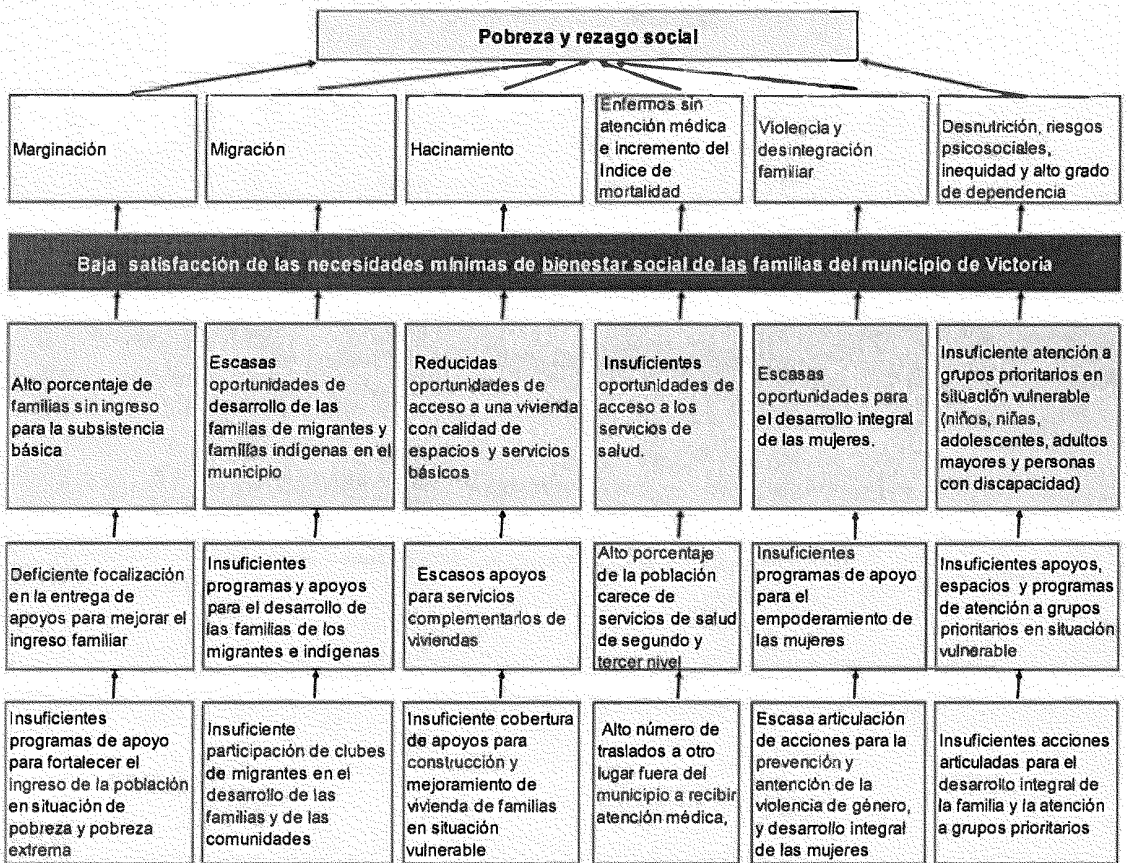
Pobreza y rezago social

| Marginación | Migración | Hacinamiento | Enfermos sin atención médica e incremento del Indice de mortalidad | Violencia y desintegración familiar | Desnutrición, riesgos psicosociales, inequidad y alto grado de dependencia |
|---|---|---|---|---|---|

Baja satisfacción de las necesidades mínimas de bienestar social de las familias del municipio de Victoria

| Alto porcentaje de familias sin ingreso para la subsistencia básica | Escasas oportunidades de desarrollo de las familias de migrantes y familias indígenas en el municipio | Reducidas oportunidades de acceso a una vivienda con calidad de espacios y servicios básicos | Insuficientes oportunidades de acceso a los servicios de salud. | Escasas oportunidades para el desarrollo integral de las mujeres. | Insuficiente atención a grupos prioritarios en situación vulnerable (niños, niñas, adolescentes, adultos mayores y personas con discapacidad) |
|---|---|---|---|---|---|
| Deficiente focalización en la entrega de apoyos para mejorar el ingreso familiar | Insuficientes programas y apoyos para el desarrollo de las familias de los migrantes e indígenas | Escasos apoyos para servicios complementarios de viviendas | Alto porcentaje de la población carece de servicios de salud de segundo y tercer nivel | Insuficientes programas de apoyo para el empoderamiento de las mujeres | Insuficientes apoyos, espacios y programas de atención a grupos prioritarios en situación vulnerable |
| Insuficientes programas de apoyo para fortalecer el ingreso de la población en situación de pobreza y pobreza extrema | Insuficiente participación de clubes de migrantes en el desarrollo de las familias y de las comunidades | Insuficiente cobertura de apoyos para construcción y mejoramiento de vivienda de familias en situación vulnerable | Alto número de traslados a otro lugar fuera del municipio a recibir atención médica, | Escasa articulación de acciones para la prevención y antención de la violencia de género, y desarrollo integral de las mujeres | Insuficientes acciones articuladas para el desarrollo integral de la familia y la atención a grupos prioritarios |